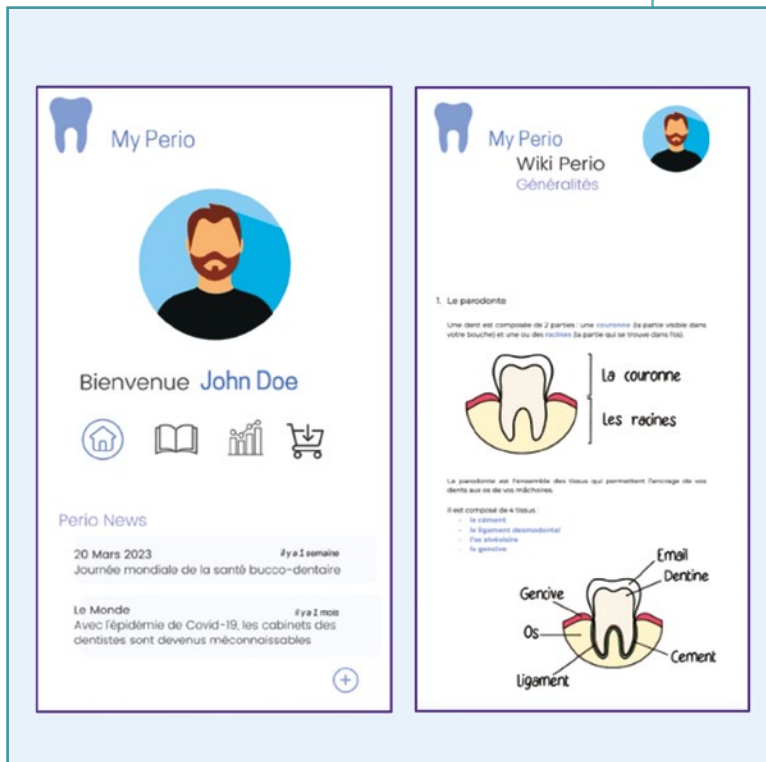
My Perio

Bienvenue John Doe

Perio News

20 Mars 2023
il y a 1 semaine
Journée mondiale de la santé bucco-dentaire

Le Monde
il y a 1 mois
Avec l'épidémie de Covid-19, les cabinets des dentistes sont devenus méconnaissables

+

My Perio
Wiki Perio
Généralités

1. Le parodonte

Une dent est composée de 2 parties : une couronne (la partie visible dans votre bouche) et une ou des racines (la partie qui se trouve dans l'os).

La couronne

Les racines

Le parodonte est l'ensemble des tissus qui permettent l'ancrage de vos dents aux os de vos mâchoires.

Il est composé de 4 tissus :
- le cément
- le ligament desmodontal
- l'os alvéolaire
- la gencive

Email
Dentine
Gencive
Os
Cement
Ligament